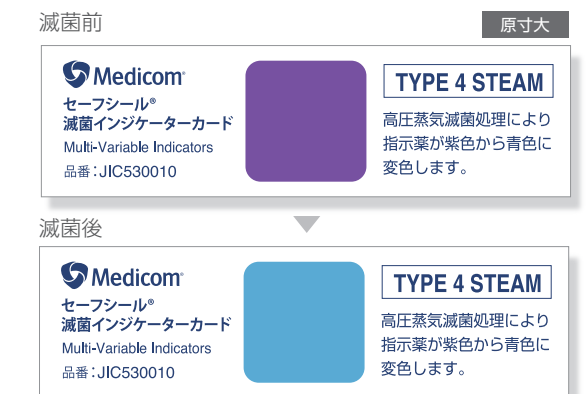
滅菌前

原寸大

Medicom

セーフシール®
滅菌インジケーターカード
Multi-Variable Indicators
品番：JIC530010

TYPE 4 STEAM

高圧蒸気滅菌処理により指示薬が紫色から青色に変色します。

滅菌後

Medicom

セーフシール®
滅菌インジケーターカード
Multi-Variable Indicators
品番：JIC530010

TYPE 4 STEAM

高圧蒸気滅菌処理により指示薬が紫色から青色に変色します。